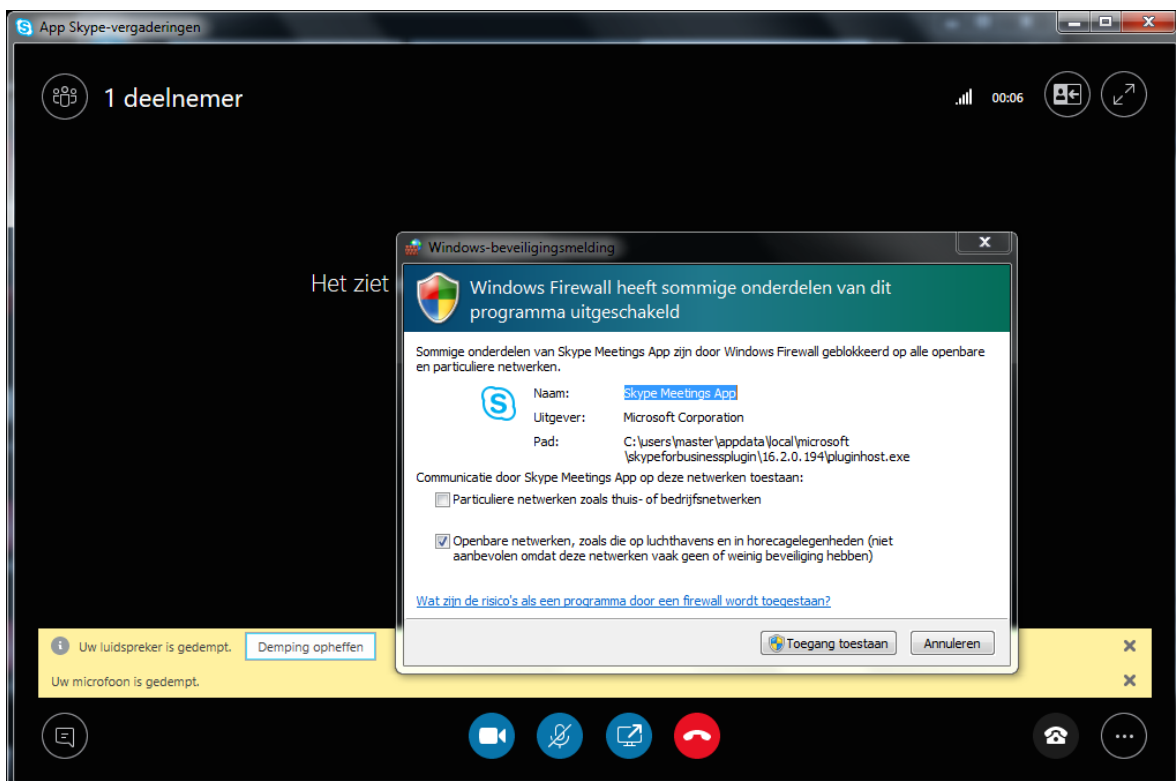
App Skype-vergaderingen

1 deelnemer

00:06

Het ziet

Windows-beveiligingsmelding

Windows Firewall heeft sommige onderdelen van dit programma uitgeschakeld

Sommige onderdelen van Skype Meetings App zijn door Windows Firewall geblokkeerd op alle openbare en particuliere netwerken.

Naam: Skype Meetings App
Uitgever: Microsoft Corporation
Pad: C:\users\master\appdata\local\microsoft \skypeforbusinessplugin\16.2.0.194\pluginhost.exe

Communicatie door Skype Meetings App op deze netwerken toestaan:

Particuliere netwerken zoals thuis- of bedrijfsnetwerken

Openbare netwerken, zoals die op luchthavens en in horecagelegenheden (niet aanbevolen omdat deze netwerken vaak geen of weinig beveiliging hebben)

Wat zijn de risico's als een programma door een firewall wordt toegestaan?

Toegang toestaan Annuleren

Uw luidspreker is gedempt. Demping opheffen

Uw microfoon is gedempt.